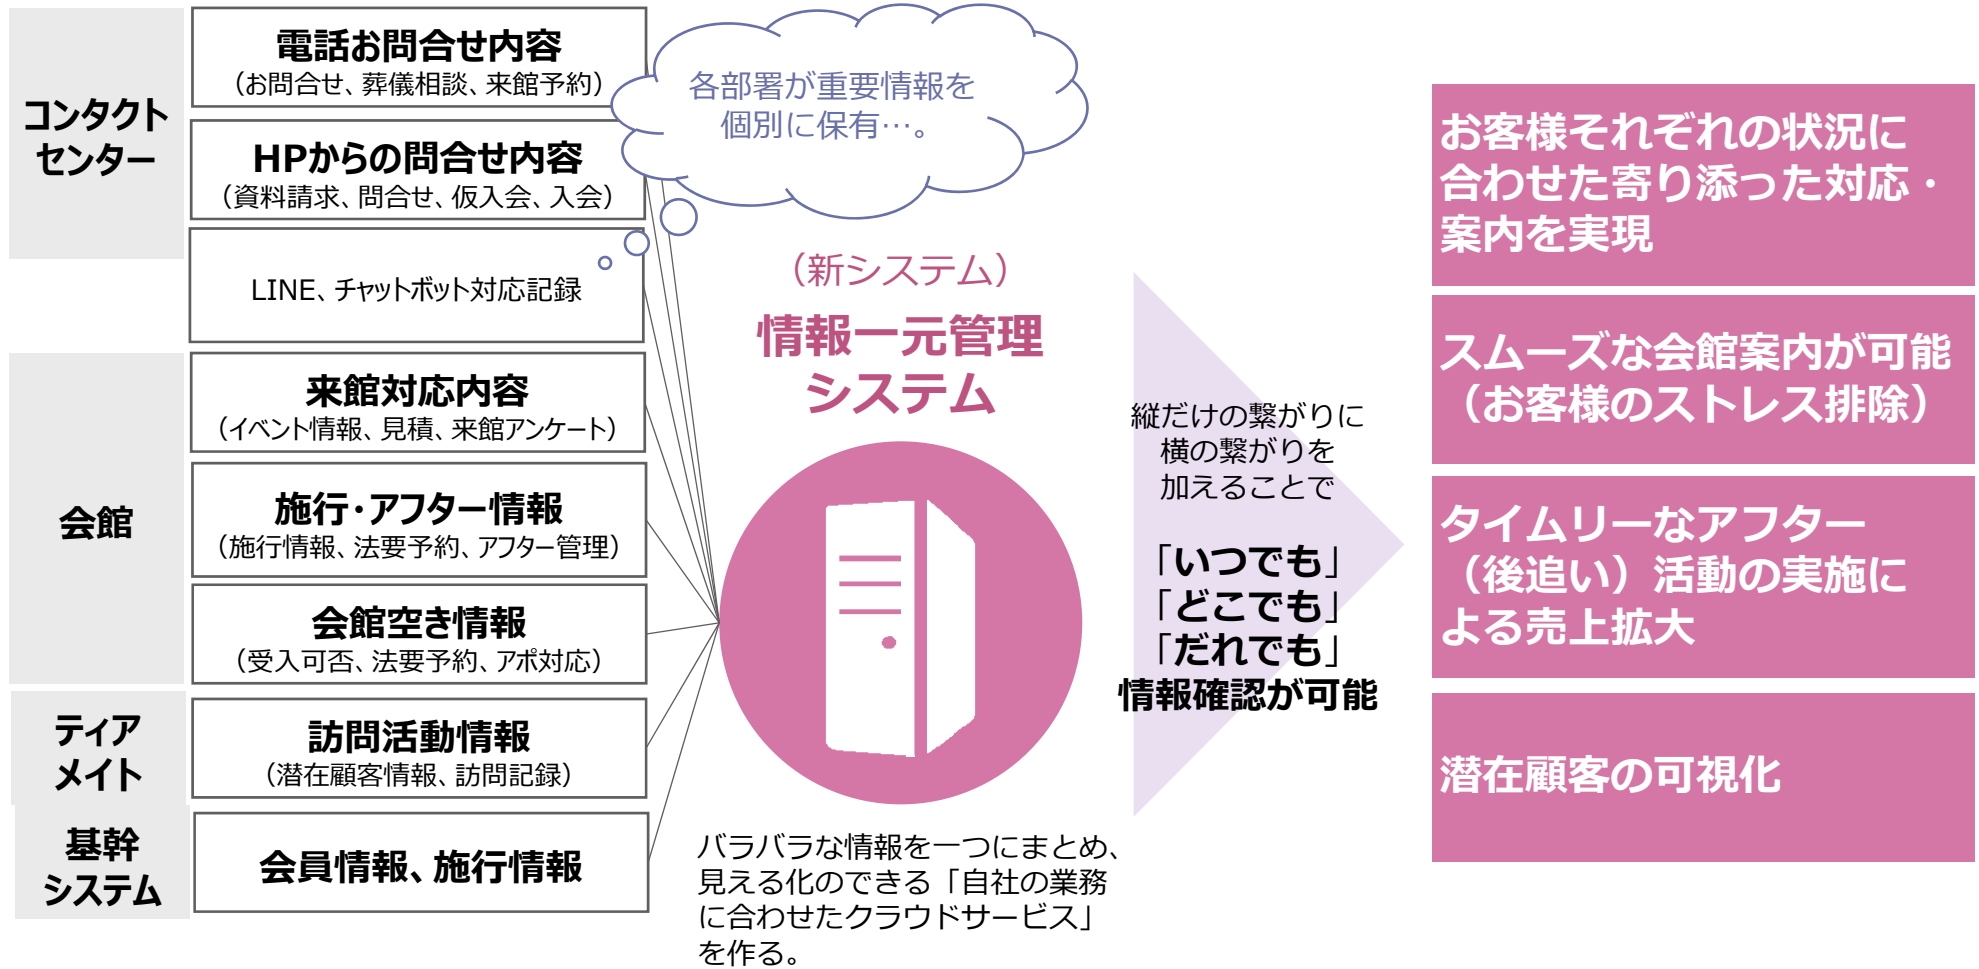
コンタクトセンター

電話お問合せ内容
（お問合せ、葬儀相談、来館予約）

HPからの問合せ内容
（資料請求、問合せ、仮入会、入会）

LINE、チャットボット対応記録

各部署が重要情報を個別に保有…。

会館

来館対応内容
（イベント情報、見積、来館アンケート）

施行・アフター情報
（施行情報、法要予約、アフター管理）

会館空き情報
（受入可否、法要予約、アポ対応）

ティアメイト

訪問活動情報
（潜在顧客情報、訪問記録）

基幹システム

会員情報、施行情報

（新システム）
情報一元管理システム

バラバラな情報を一つにまとめ、見える化のできる「自社の業務に合わせたクラウドサービス」を作る。

縦だけの繋がりに横の繋がりを加えることで

「いつでも」
「どこでも」
「だれでも」
情報確認が可能

お客様それぞれの状況に合わせた寄り添った対応・案内を実現

スムーズな会館案内が可能（お客様のストレス排除）

タイムリーなアフター（後追い）活動の実施による売上拡大

潜在顧客の可視化